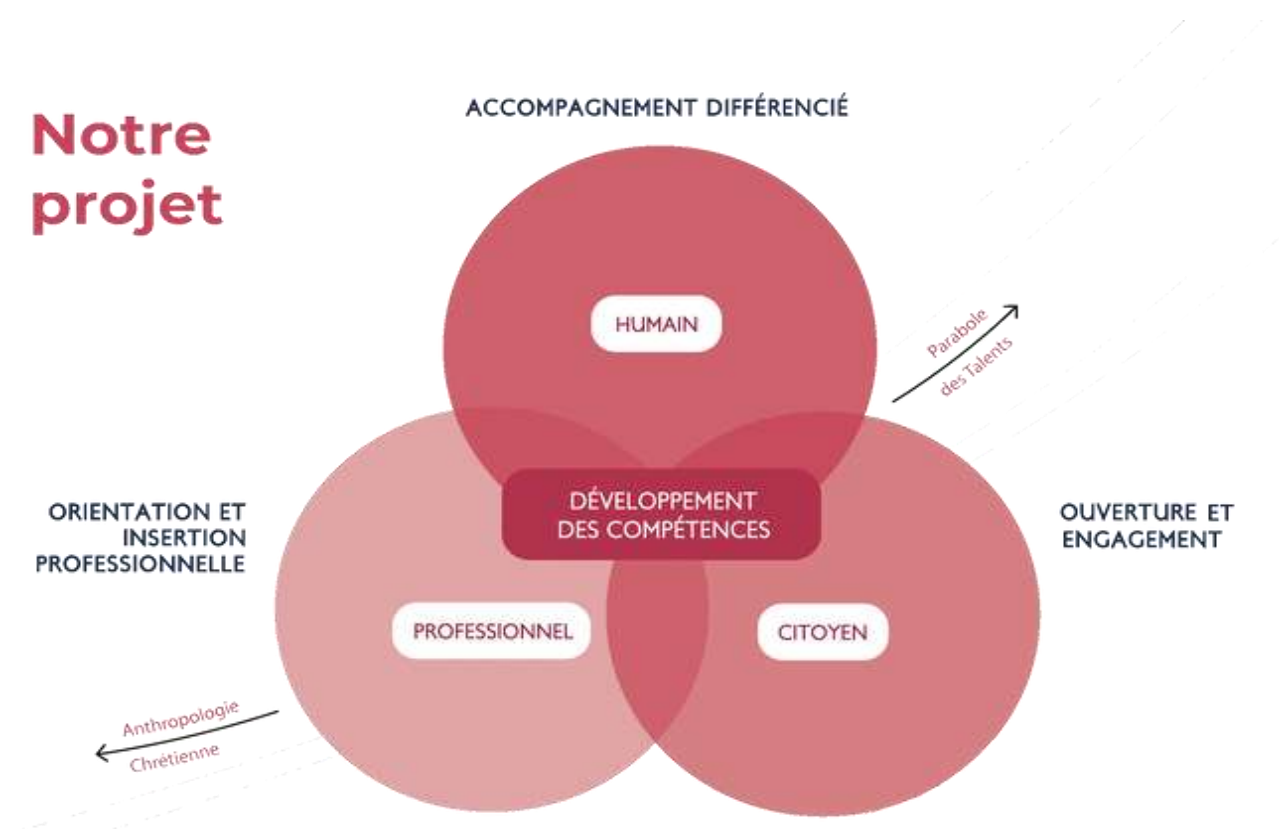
Notre projet

ACCOMPAGNEMENT DIFFÉRENCIÉ

HUMAIN

Parabole des Talents

ORIENTATION ET INSERTION PROFESSIONNELLE

DÉVELOPPEMENT DES COMPÉTENCES

OUVERTURE ET ENGAGEMENT

PROFESSIONNEL

CITOYEN

Anthropologie Chrétienne